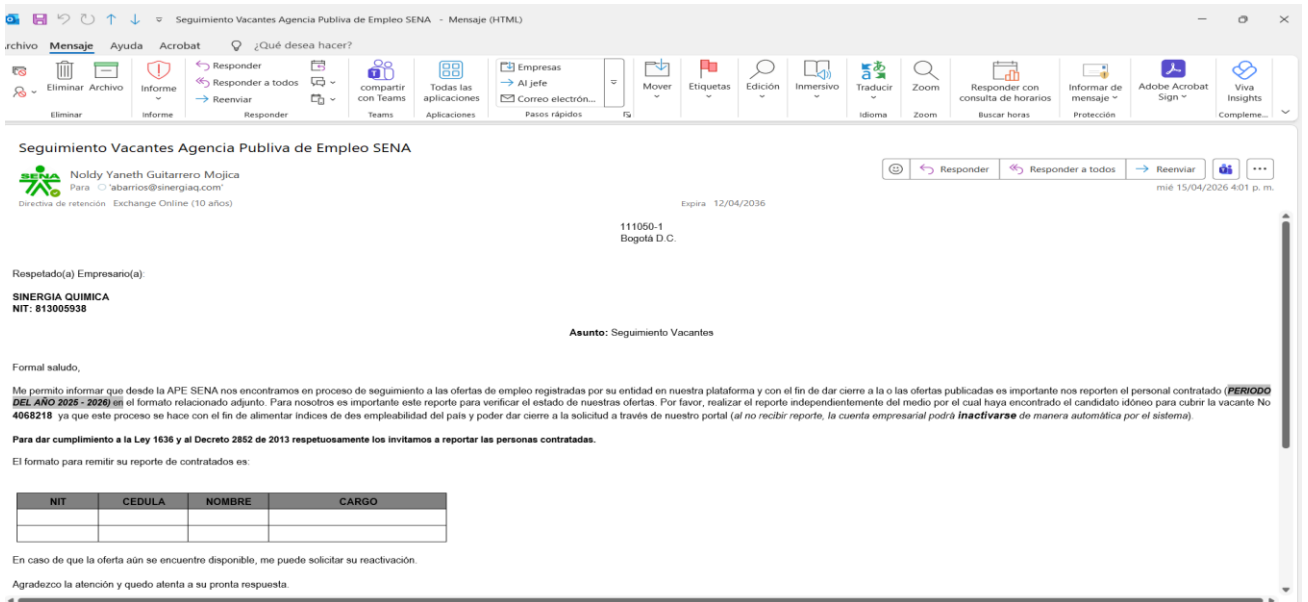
Seguimiento Vacantes Agencia Publiva de Empleo SENA - Mensaje (HTML)

rchivo Mensaje Ayuda Acrobat ¿Qué desea hacer?

Eliminar Archivo Eliminar
Informe Informe
Responder Responder a todos Reenviar Responder
compartir con Teams Teams
Todas las aplicaciones Aplicaciones
Empresas Al jefe Correo electrón... Pasos rápidos
Mover
Etiquetas
Edición
Inmersivo
Traducir Idioma
Zoom Zoom
Responder con consulta de horarios Buscar horas
Informar de mensaje Protección
Adobe Acrobat Sign
Viva Insights Compleme...

Seguimiento Vacantes Agencia Publiva de Empleo SENA

SENA Noldy Yaneth Guitarrero Mojica
Para 'abarrios@sinergiaq.com'
Directiva de retención Exchange Online (10 años)
Expira 12/04/2036

Responder Responder a todos Reenviar
mié 15/04/2026 4:01 p. m.

111050-1
Bogotá D.C.

Respetado(a) Empresario(a):

SINERGIA QUIMICA
NIT: 813005938

Asunto: Seguimiento Vacantes

Formal saludo,

Me permito informar que desde la APE SENA nos encontramos en proceso de seguimiento a las ofertas de empleo registradas por su entidad en nuestra plataforma y con el fin de dar cierre a la o las ofertas publicadas es importante nos reporten el personal contratado (PERIODO DEL AÑO 2025 - 2026) en el formato relacionado adjunto. Para nosotros es importante este reporte para verificar el estado de nuestras ofertas. Por favor, realizar el reporte independientemente del medio por el cual haya encontrado el candidato idóneo para cubrir la vacante No 4068218 ya que este proceso se hace con el fin de alimentar índices de des empleabilidad del país y poder dar cierre a la solicitud a través de nuestro portal (al no recibir reporte, la cuenta empresarial podrá inactivarse de manera automática por el sistema).

Para dar cumplimiento a la Ley 1636 y al Decreto 2852 de 2013 respetuosamente los invitamos a reportar las personas contratadas.

El formato para remitir su reporte de contratados es:

| NIT | CEDULA | NOMBRE | CARGO |
|---|---|---|---|
| | | | |
| | | | |

En caso de que la oferta aún se encuentre disponible, me puede solicitar su reactivación.

Agradezco la atención y quedo atenta a su pronta respuesta.